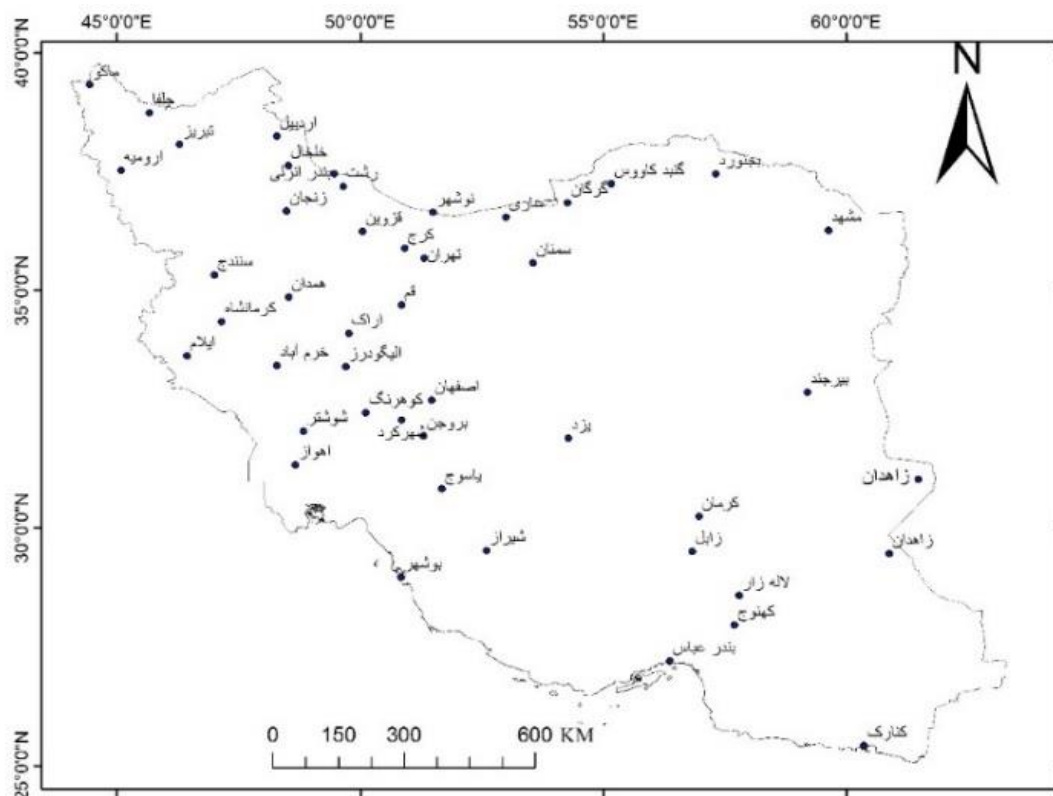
45°0'0"E
50°0'0"E
55°0'0"E
60°0'0"E
40°0'0"N
35°0'0"N
30°0'0"N
25°0'0"N
N
ماکو
جلفا
تبریز
ارومیه
اردبیل
خلخال
بندر انزلی
رشت
زنجان
قزوین
نوشهر
کرج
تهران
ساری
گرگان
گنبد کاووس
بجنورد
مشهد
سمنان
سنندج
همدان
کرمانشاه
قم
اراک
ایلام
خرم آباد
الیگودرز
اصفهان
کوهرنگ
شوشتر
بروجن
شهرکرد
یزد
بیرجند
اهواز
یاسوج
زاهدان
کرمان
شیراز
زابل
زاهدان
بوشهر
لاله زار
کهنوج
بندر عباس
کنارک
0 150 300 600 KM